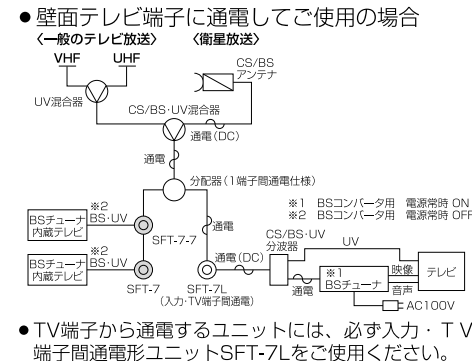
●壁面テレビ端子に通電してご使用の場合

〈一般のテレビ放送〉 〈衛星放送〉

VHF UHF

CS/BS アンテナ

UV混合器

CS/BS・UV混合器

通電(DC)

通電

分配器(1端子間通電仕様)

※2 BS・UV

BSチューナ 内蔵テレビ

SFT-7-7

通電

※1 BSコンバータ用 電源常時 ON
※2 BSコンバータ用 電源常時 OFF

※2 BS・UV

BSチューナ 内蔵テレビ

SFT-7

SFT-7L (入力・TV端子間通電)

通電(DC)

CS/BS・UV 分波器

UV

※1 BSチューナ

映像

音声

テレビ

通電

AC100V

●TV端子から通電するユニットには、必ず入力・TV端子間通電形ユニットSFT-7Lをご使用ください。